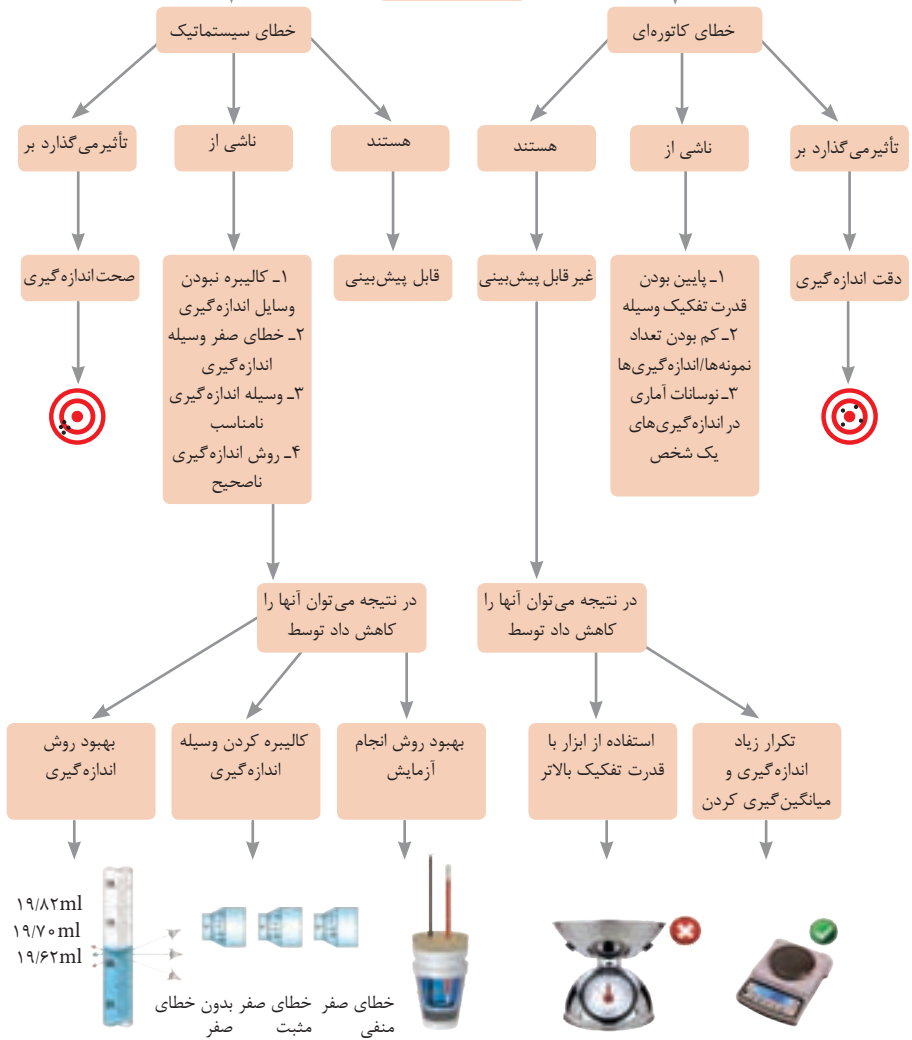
خطای کاتوره‌ای

تأثیرمی‌گذارد بر

دقت اندازه‌گیری

ناشی از

۱ـ پایین بودن قدرت تفکیک وسیله
۲ـ کم بودن تعداد نمونه‌ها/اندازه‌گیری‌ها
۳ـ نوسانات آماری در اندازه‌گیری‌های یک شخص

هستند

غیر قابل پیش‌بینی

در نتیجه می‌توان آنها را کاهش داد توسط

تکرار زیاد اندازه‌گیری و میانگین‌گیری کردن

استفاده از ابزار با قدرت تفکیک بالاتر

خطای سیستماتیک

هستند

قابل پیش‌بینی

ناشی از

۱ـ کالیبره نبودن وسایل اندازه‌گیری
۲ـ خطای صفر وسیله اندازه‌گیری
۳ـ وسیله اندازه‌گیری نامناسب
۴ـ روش اندازه‌گیری ناصحیح

تأثیرمی‌گذارد بر

صحت‌اندازه‌گیری

در نتیجه می‌توان آنها را کاهش داد توسط

بهبود روش انجام آزمایش

کالیبره کردن وسیله اندازه‌گیری

بهبود روش اندازه‌گیری

خطای صفر منفی

خطای صفر مثبت

بدون خطای صفر

۱۹/۸۲ml
۱۹/۷۰ml
۱۹/۶۲ml